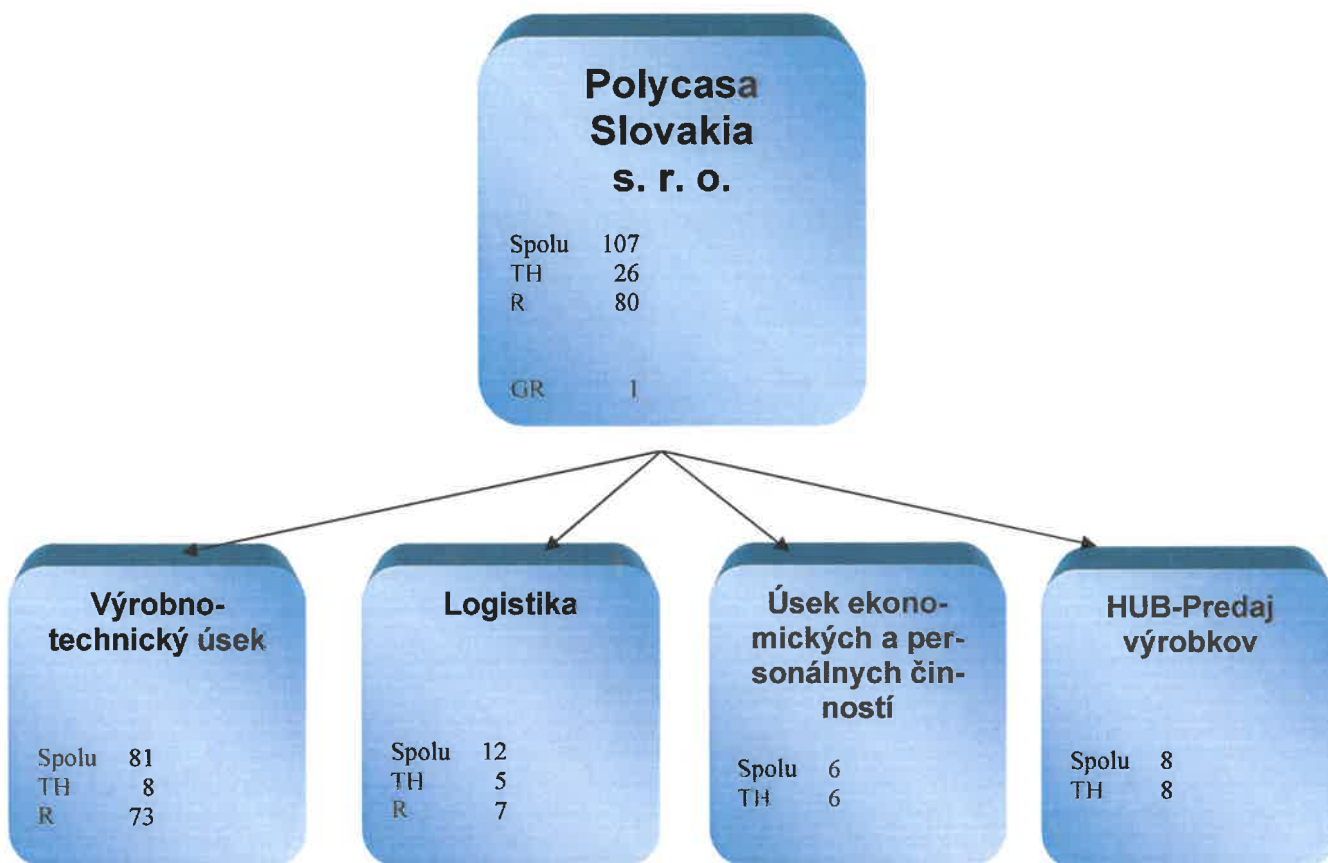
Polycasa Slovakia s. r. o.

Spolu 107
TH 26
R 80

GR 1

Výrobno-technický úsek

Spolu 81
TH 8
R 73

Logistika

Spolu 12
TH 5
R 7

Úsek ekonomických a personálnych činností

Spolu 6
TH 6

HUB-Predaj výrobkov

Spolu 8
TH 8